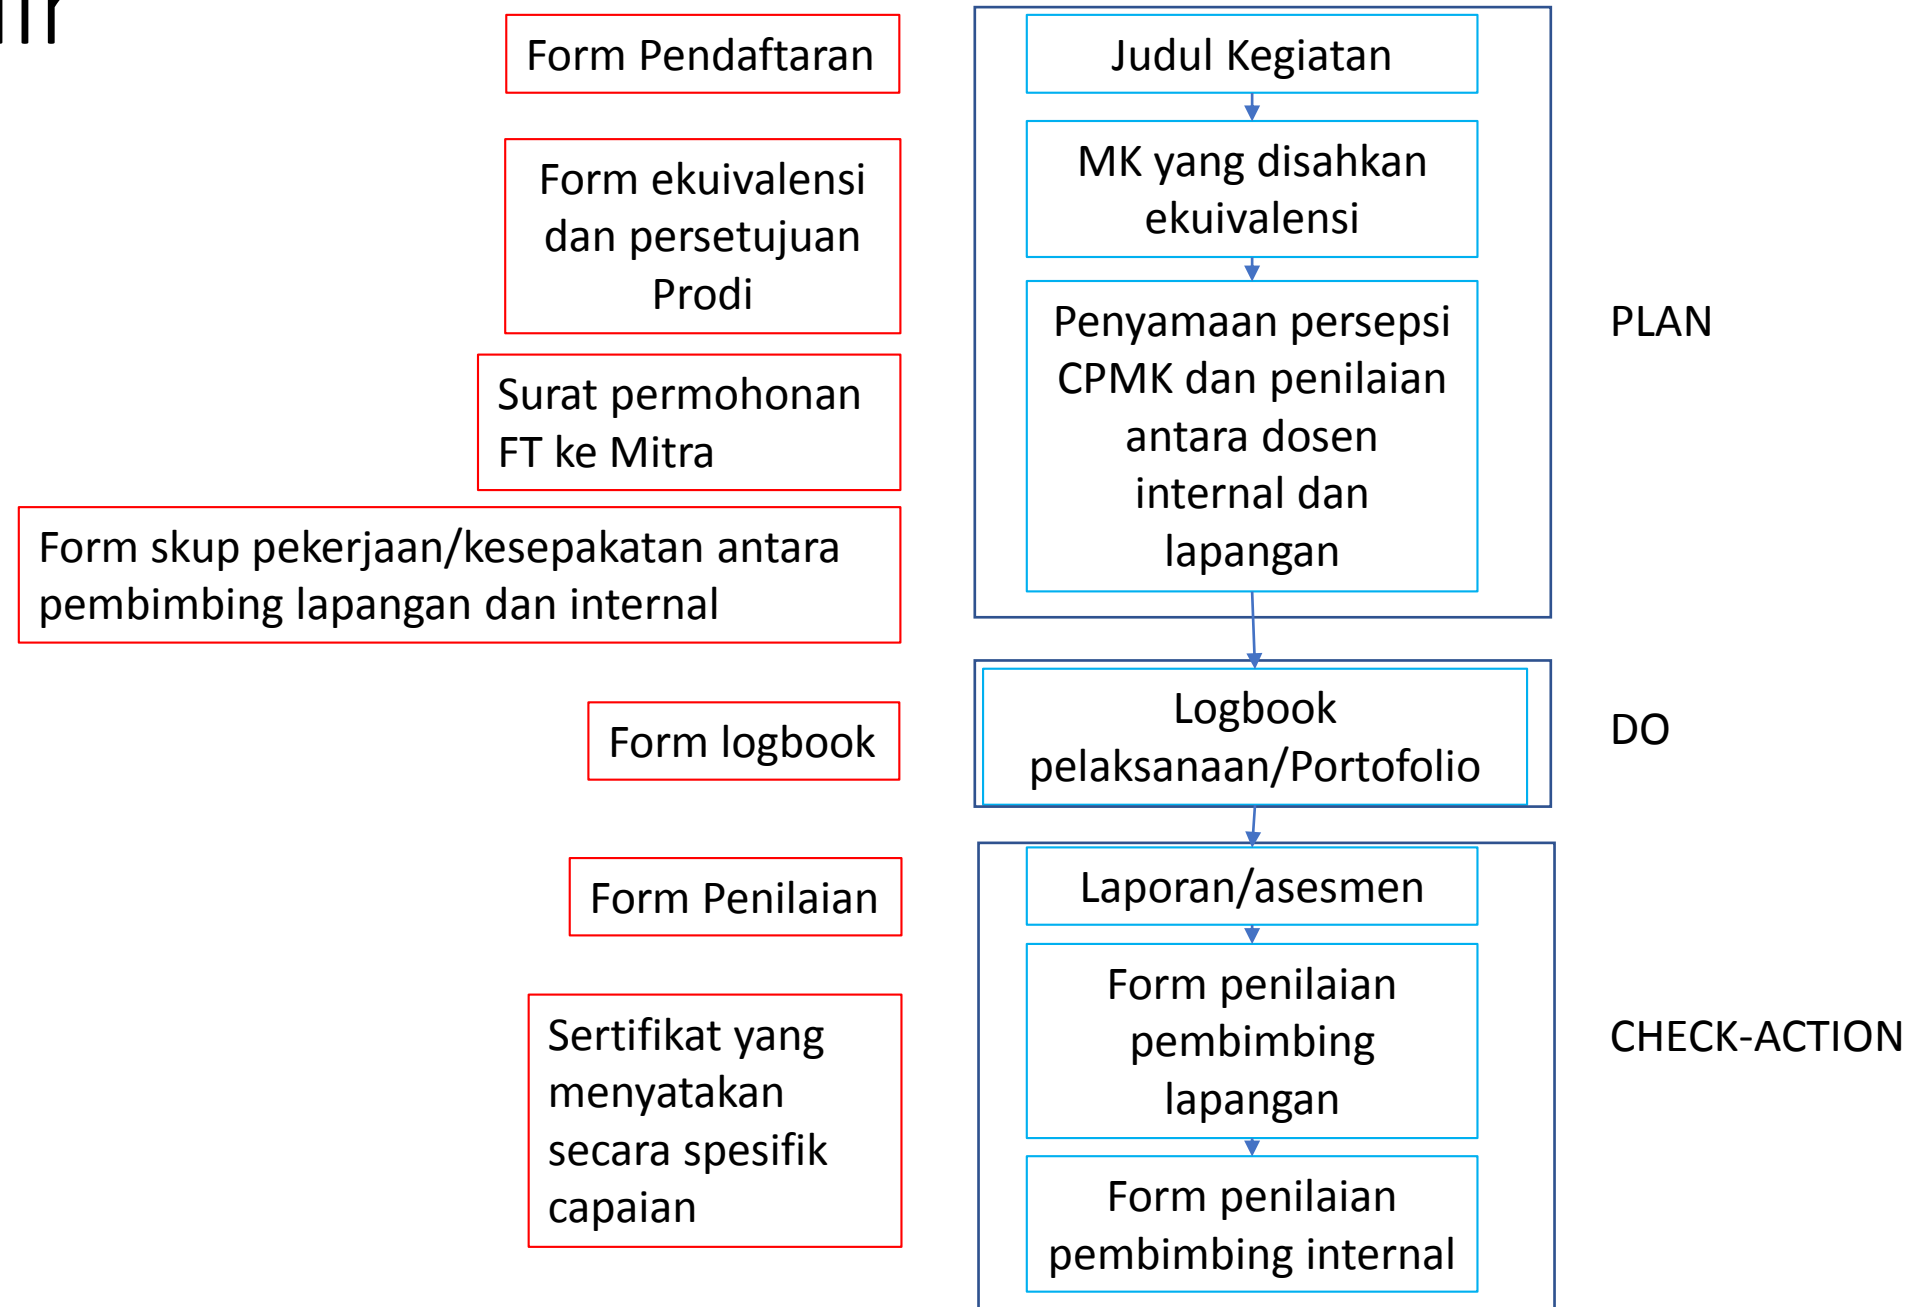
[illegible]

Form Pendaftaran

Form ekuivalensi dan persetujuan Prodi

Surat permohonan FT ke Mitra

Form skup pekerjaan/kesepakatan antara pembimbing lapangan dan internal

Form logbook

Form Penilaian

Sertifikat yang menyatakan secara spesifik capaian

Judul Kegiatan

MK yang disahkan ekuivalensi

Penyamaan persepsi CPMK dan penilaian antara dosen internal dan lapangan

PLAN

Logbook pelaksanaan/Portofolio

DO

Laporan/asesmen

Form penilaian pembimbing lapangan

Form penilaian pembimbing internal

CHECK-ACTION